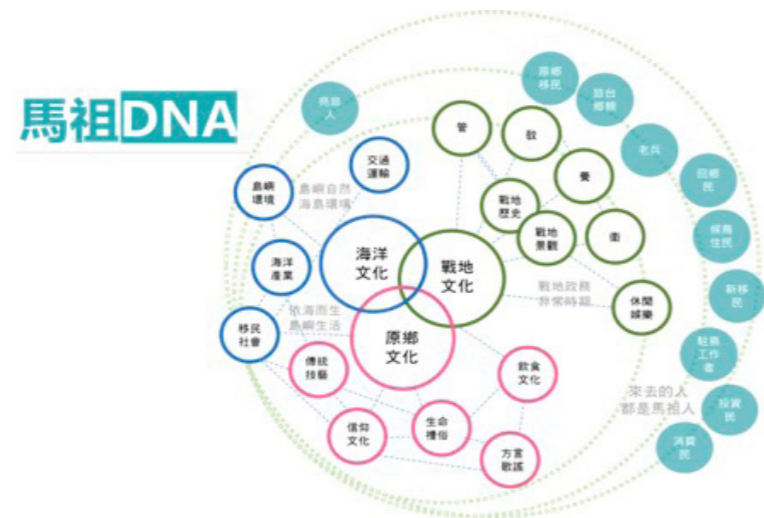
馬祖DNA

馬祖人

原鄉移民

旅台鄉親

老兵

回鄉民

候鳥住民

新移民

駐島工作者

投資民

消費民

來去的人都是馬祖人

島嶼環境

交通運輸

島嶼自然海島環境

海洋產業

海洋文化

移民社會

依海而生島嶼生活

管

教

養

衛

戰地歷史

戰地景觀

戰地文化

戰地政務非常時期

休閒娛樂

原鄉文化

傳統技藝

信仰文化

生命禮俗

飲食文化

方言歌謠